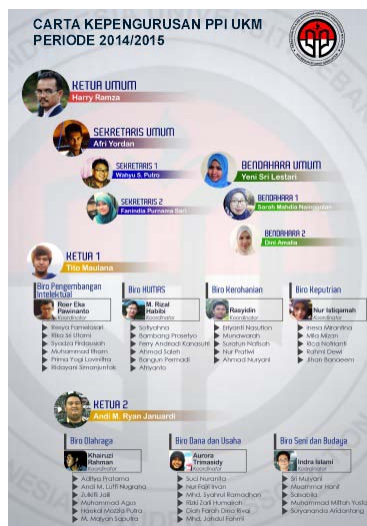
CARTA KEPENGURUSAN PPI UKM
PERIODE 2014/2015

KETUA UMUM
Harry Ramza

SEKRETARIS UMUM
Afri Yordan

SEKRETARIS 1
Wahyu S. Putro

SEKRETARIS 2
Farinda Purnama Sari

BENDAHARA UMUM
Yeni Sri Lestari

BENDAHARA 1
Sarah Mahdia Nainggolan

BENDAHARA 2
Dini Amalia

KETUA 1
Tito Maulana

Biro Pengembangan Intelektual
Roer Eka Pawinanto
Koordinator
Riesya Fameleyari
Rika M Utami
Syaidza Firdausiah
Muhammad Ilham
Prima Yogi Loviniltra
Ridayani Simanjuntak

Biro HUMAS
M. Rizal Habibi
Koordinator
Sofiyahna
Bambang Prasetyo
Ferry Andriadi Kanasuki
Ahmad Saleh
Bagun Permadi
Afriyanto

Biro Kerohanian
Rasyidin
Koordinator
Erlyanti Nasution
Munawarah
Surahim Nafisah
Nur Pratiwi
Ahmad Nuryani

Biro Keputrian
Nur Istiqamah
Koordinator
Irena Mirantina
Mila Mirzan
Rica Norfianti
Rahmi Dewi
Afsari Bandeem

KETUA 2
Andi M. Ryan Januardi

Biro Olahraga
Khairuzi Rahman
Koordinator
Aditya Pratama
Andi M. Lutfi Nugraha
Zulkifli Jalil
Muhammad Agus
Haekal Mazilla Putra
M. Malyan Saputra

Biro Dana dan Usaha
Aurora Ermasidy
Koordinator
Suci Nuranita
Nur Fajri Irvan
Mhd. Syahrul Ramadhan
Rizki Zaili Humaidah
Dian Farah Dwi Rivai
Mhd. Jahdal Fahmi

Biro Seni dan Budaya
Indra Islami
Koordinator
Sri Mulyani
Muammar Hanif
Salsabila
Muhammad Miftah Yusuf
Suryananda Aridantang